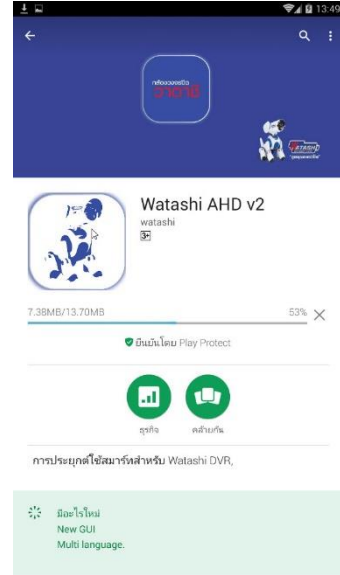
13:49

กล้องวงจรปิด วาตาชิ

WATASHI

Watashi AHD v2
watashi
3+

7.38MB/13.70MB
53%

ยืนยันโดย Play Protect

ธุรกิจ
คล้ายกัน

การประยุกต์ใช้สมาร์ทสำหรับ Watashi DVR,

มีอะไรใหม่
New GUI
Multi language.